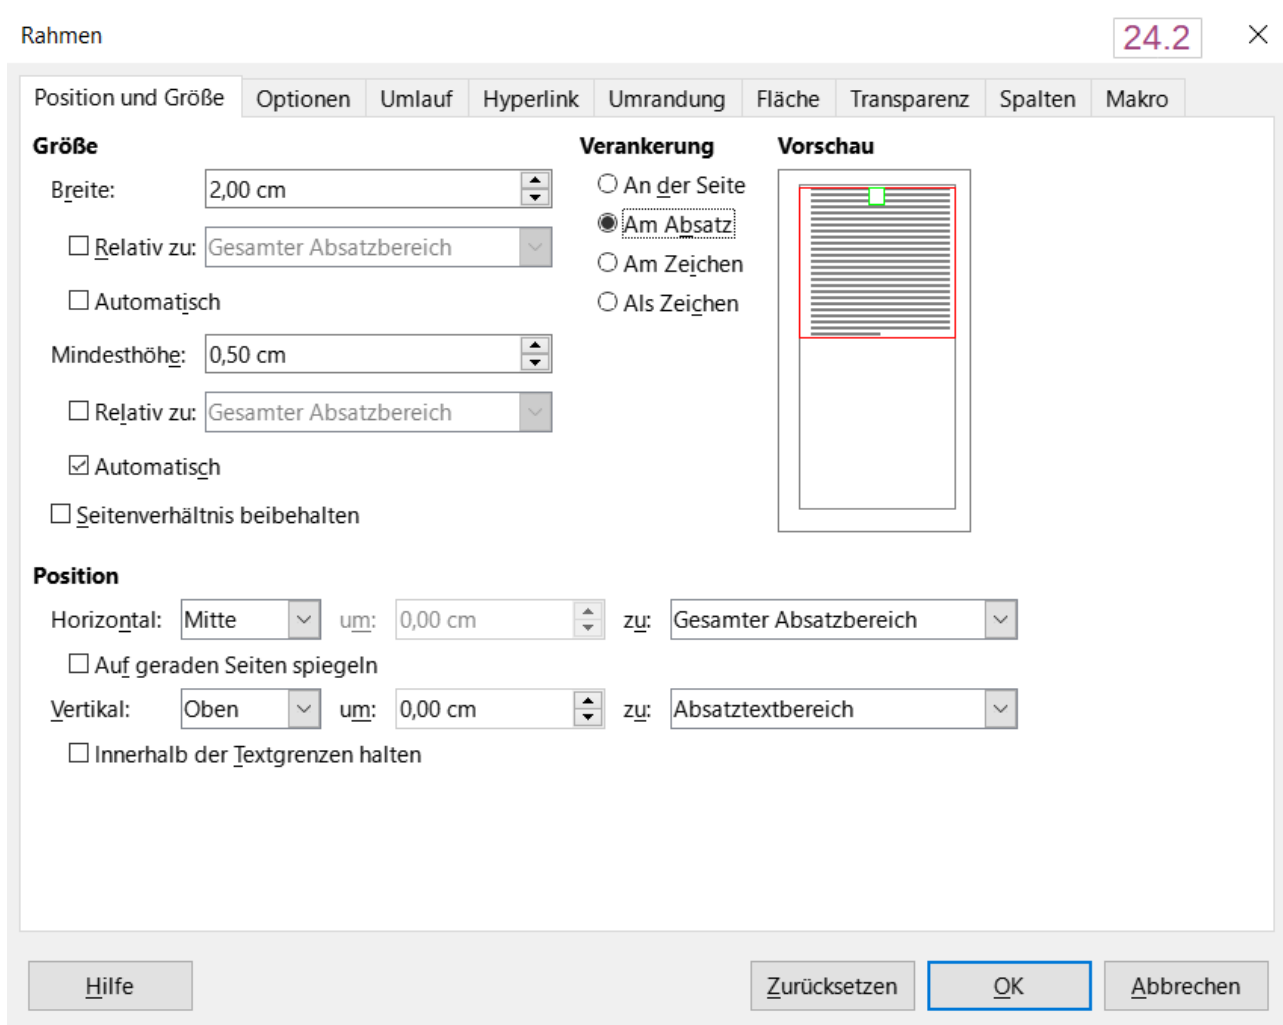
Rahmen

24.2

Position und Größe | Optionen | Umlauf | Hyperlink | Umrandung | Fläche | Transparenz | Spalten | Makro

Größe

Breite: 2,00 cm

Relativ zu: Gesamter Absatzbereich

Automatisch

Mindesthöhe: 0,50 cm

Relativ zu: Gesamter Absatzbereich

Automatisch

Seitenverhältnis beibehalten

Verankerung

An der Seite

Am Absatz

Am Zeichen

Als Zeichen

Vorschau

Position

Horizontal: Mitte um: 0,00 cm zu: Gesamter Absatzbereich

Auf geraden Seiten spiegeln

Vertikal: Oben um: 0,00 cm zu: Absatztextbereich

Innerhalb der Textgrenzen halten

Hilfe

Zurücksetzen

OK

Abbrechen